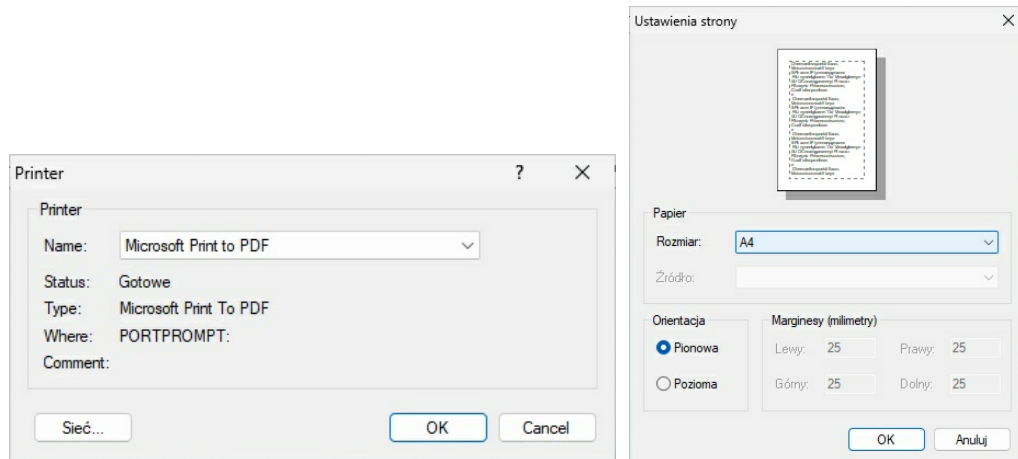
Printer
?
X
Printer
Name: Microsoft Print to PDF
Status: Gotowe
Type: Microsoft Print To PDF
Where: PORTPROMPT:
Comment:
Sieć...
OK
Cancel

Ustawienia strony
X
Papier
Rozmiar: A4
Źródło:
Orientacja
Pionowa
Pozioma
Marginesy (milimetry)
Lewy: 25
Prawy: 25
Górny: 25
Dolny: 25
OK
Anuluj